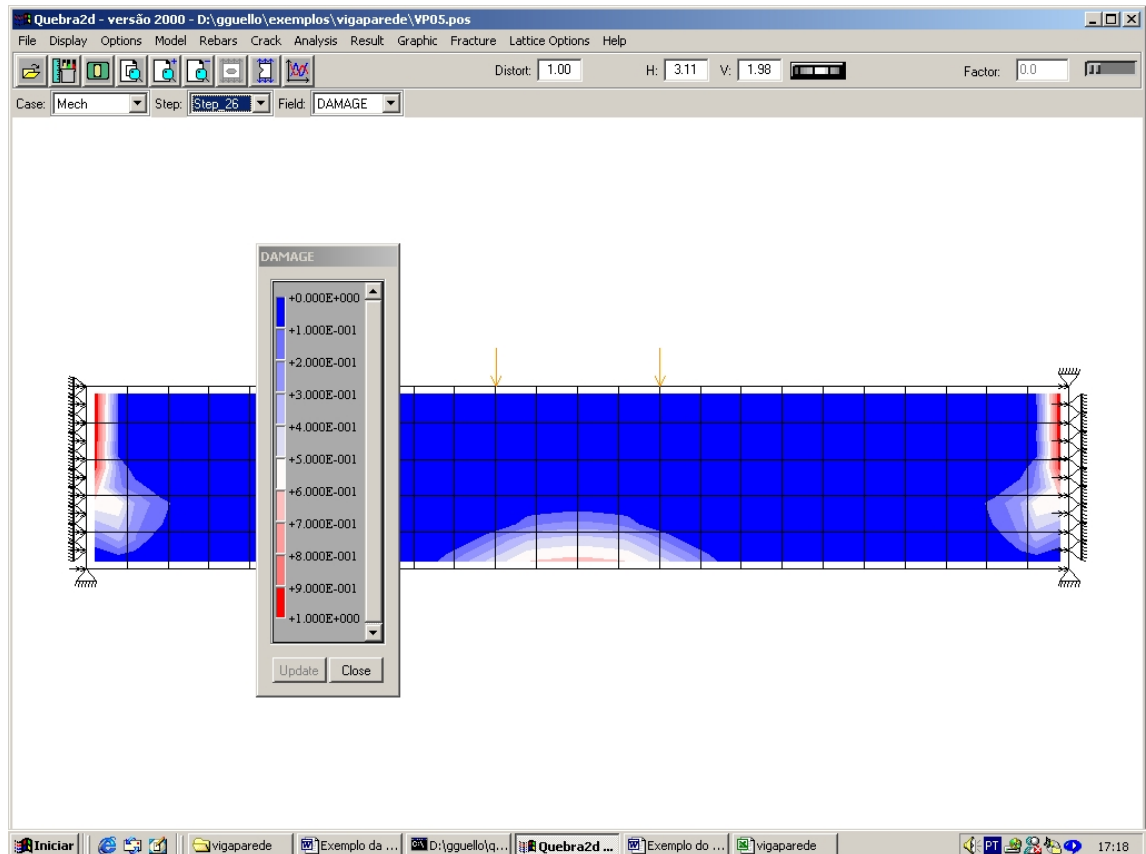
Quebra2d - versão 2000 - D:\gguello\exemplos\vigaparede\VP05.pos

File Display Options Model Rebars Crack Analysis Result Graphic Fracture Lattice Options Help

Distort: 1.00 H: 3.11 V: 1.98 Factor: 0.0

Case: Mech Step: Step_26 Field: DAMAGE

DAMAGE

+0.000E+000
+1.000E-001
+2.000E-001
+3.000E-001
+4.000E-001
+5.000E-001
+6.000E-001
+7.000E-001
+8.000E-001
+9.000E-001
+1.000E+000

Update Close

Iniciar vigaparede Exemplo da ... D:\gguello\q... Quebra2d ... Exemplo do ... vigaparede PT 17:18